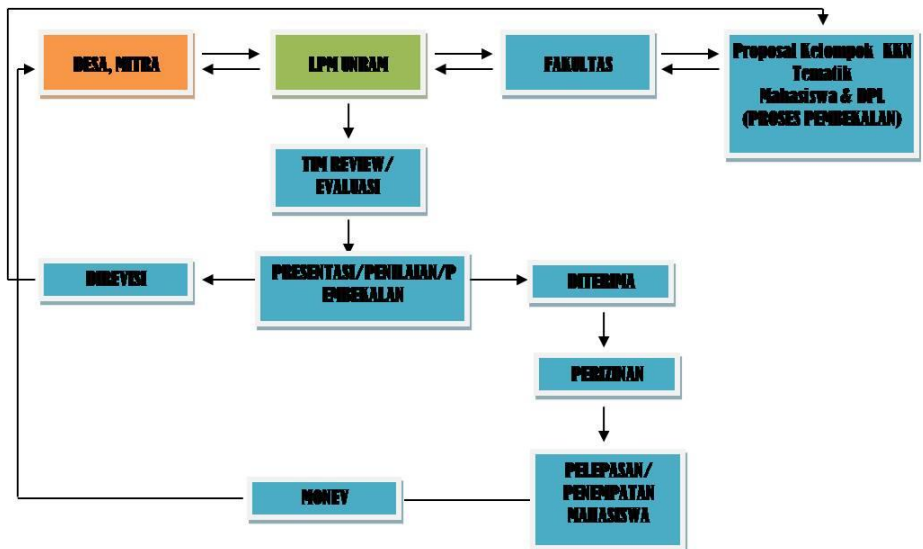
DESA, MITRA

LPM UNRAM

FAKULTAS

Proposal Kelompok KKN Tematik Mahasiswa & DPL (PROSES PEMBEKALAN)

TIM REVIEW/ EVALUASI

DIREVISI

PRESENTASI/PENILAIAN/PEMBEKALAN

DITERIMA

PERIZINAN

PELEPASAN/ PENEMPATAN MAHASISWA

MONEV